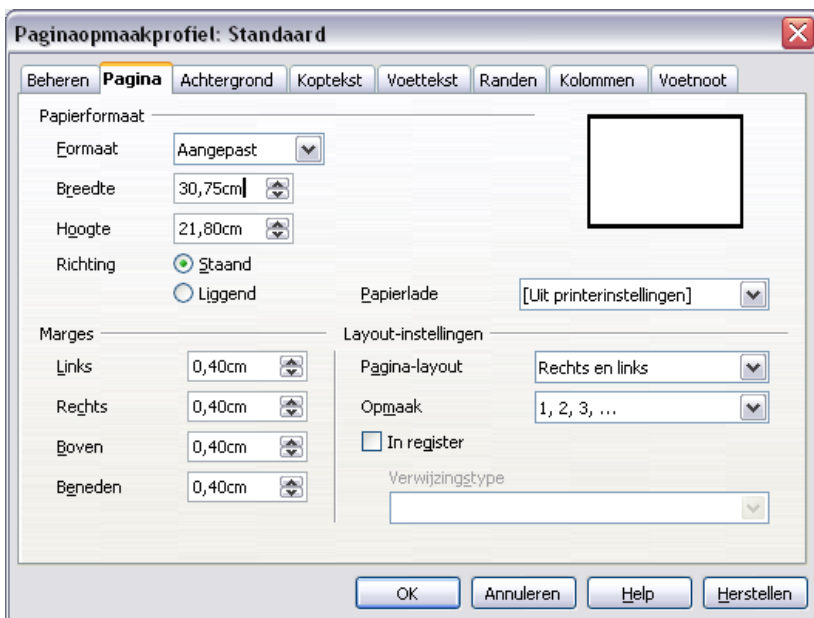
Paginaopmaakprofiel: Standaard

Beheren | Pagina | Achtergrond | Koptekst | Voettekst | Randen | Kolommen | Voetnoot

Papierformaat

Formaat Aangepast

Breedte 30,75cm

Hoogte 21,80cm

Richting Staand

Liggend

Papierlade [Uit printerinstellingen]

Marges

Links 0,40cm

Rechts 0,40cm

Boven 0,40cm

Beneden 0,40cm

Layout-instellingen

Pagina-layout Rechts en links

Opmaak 1, 2, 3, ...

In register

Verwijzingstype

OK Annuleren Help Herstellen